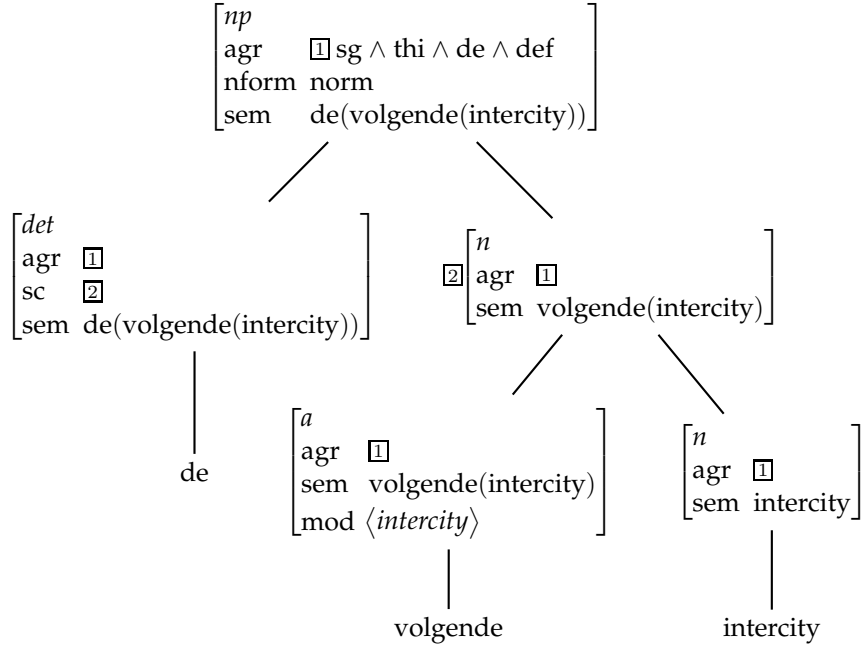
*np*
agr $\boxed{1}$ sg $\wedge$ thi $\wedge$ de $\wedge$ def
nform norm
sem de(volgende(intercity))

*det*
agr $\boxed{1}$
sc $\boxed{2}$
sem de(volgende(intercity))

de

$\boxed{2}$ *n*
agr $\boxed{1}$
sem volgende(intercity)

*a*
agr $\boxed{1}$
sem volgende(intercity)
mod $\langle$*intercity*$\rangle$

volgende

*n*
agr $\boxed{1}$
sem intercity

intercity